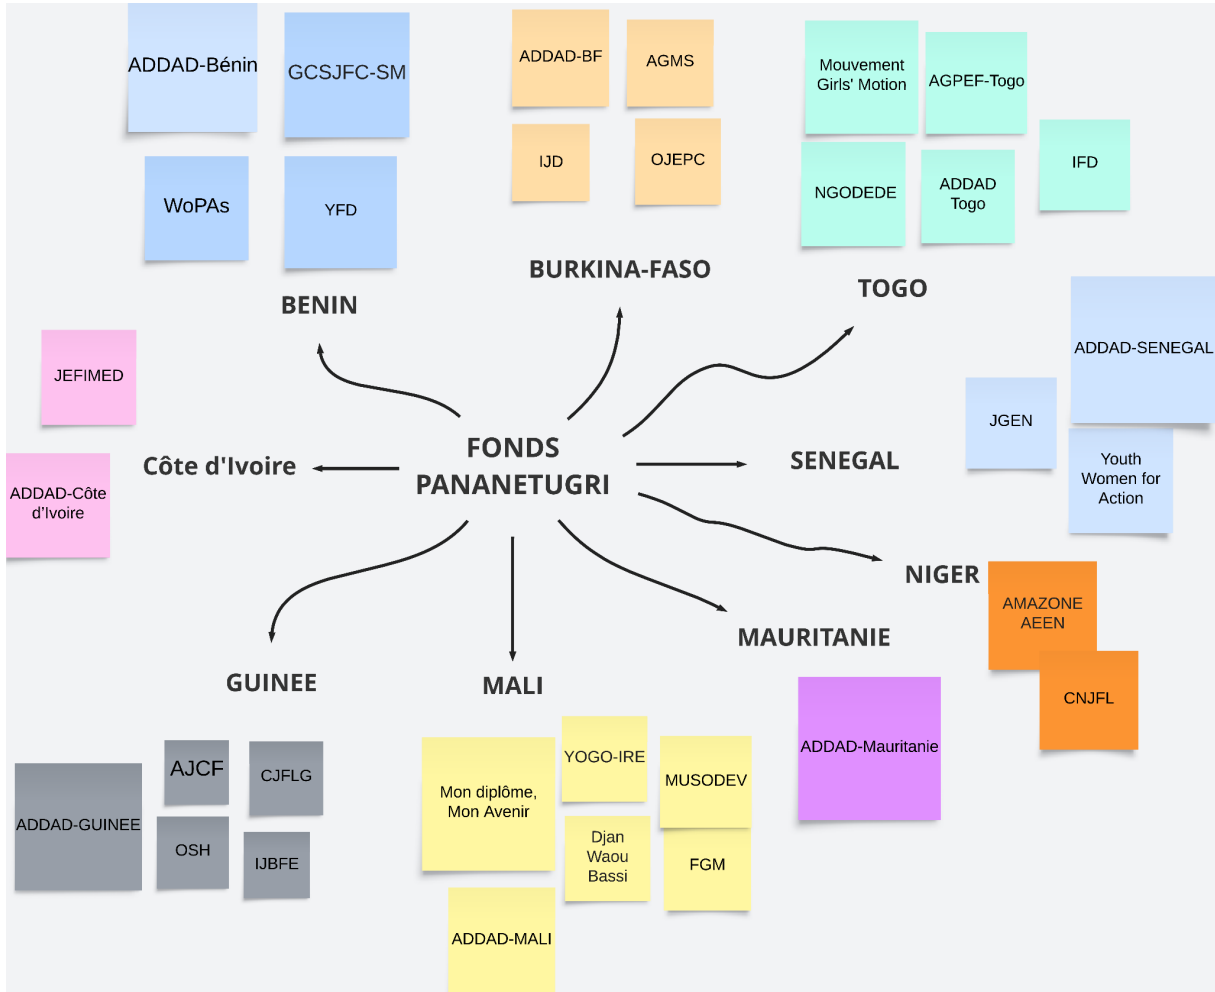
ADDAD-Bénin

GCSJFC-SM

WoPAs

YFD

BENIN

ADDAD-BF

AGMS

IJD

OJEPC

BURKINA-FASO

Mouvement Girls' Motion

AGPEF-Togo

IFD

NGODEDE

ADDAD Togo

TOGO

ADDAD-SENEGAL

JGEN

Youth Women for Action

SENEGAL

JEFIMED

ADDAD-Côte d'Ivoire

Côte d'Ivoire

FONDS PANANETUGRI

NIGER

AMAZONE AEEN

CNJFL

MAURITANIE

ADDAD-Mauritanie

GUINEE

MALI

ADDAD-GUINEE

AJCF

CJFLG

OSH

IJBFE

Mon diplôme, Mon Avenir

YOGO-IRE

MUSODEV

Djan Waou Bassi

FGM

ADDAD-MALI